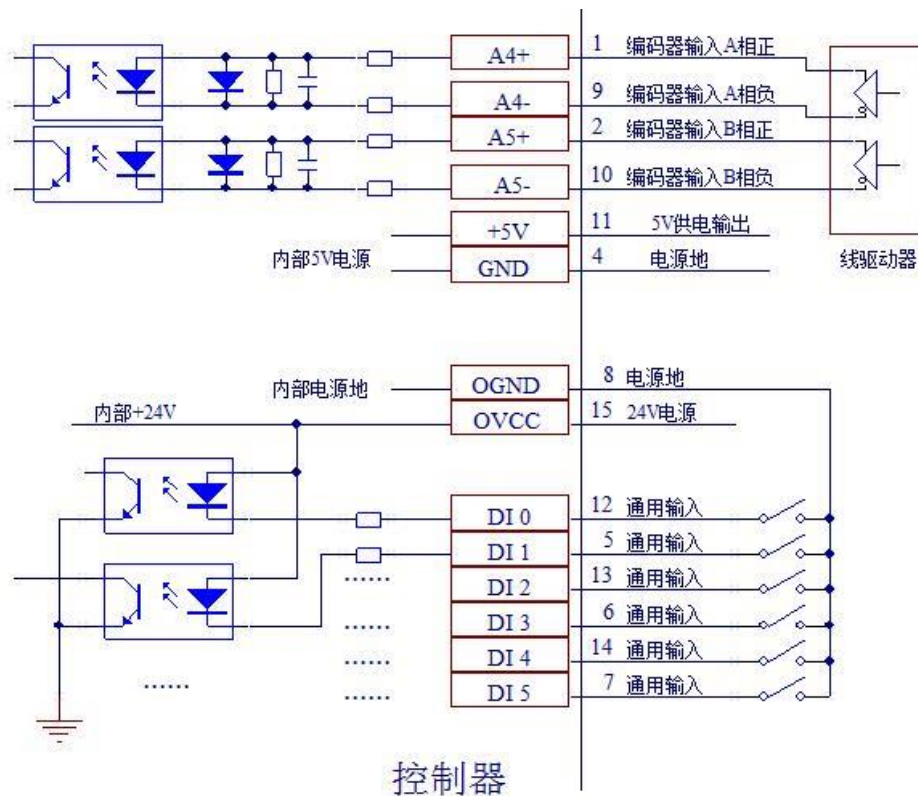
A4+
1 编码器输入A相正
A4-
9 编码器输入A相负
A5+
2 编码器输入B相正
A5-
10 编码器输入B相负
+5V
11 5V供电输出
内部5V电源
GND
4 电源地
线驱动器

内部电源地
OGND
8 电源地
内部+24V
OVCC
15 24V电源

DI 0
12 通用输入
DI 1
5 通用输入
......
DI 2
13 通用输入
......
DI 3
6 通用输入
......
DI 4
14 通用输入
......
......
DI 5
7 通用输入

控制器